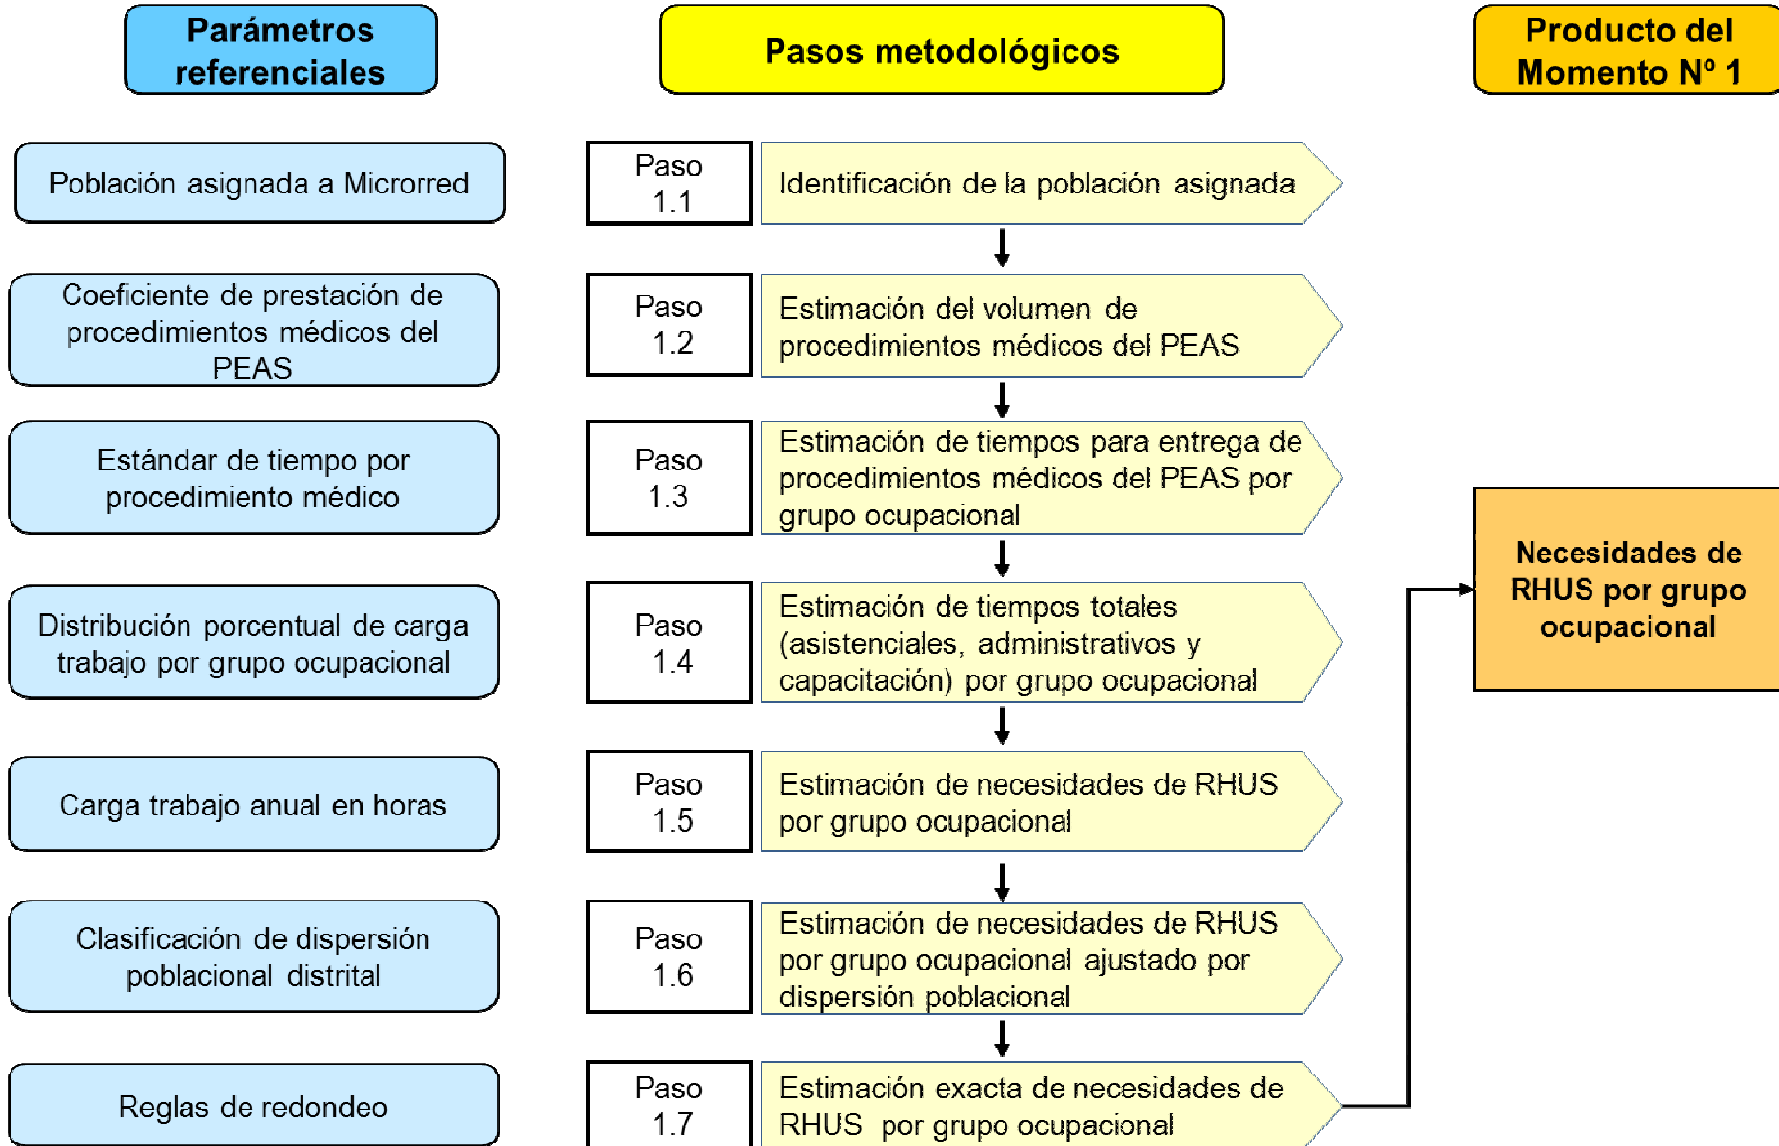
Parámetros referenciales

Pasos metodológicos

Producto del Momento Nº 1

Población asignada a Microrred

Paso 1.1

Identificación de la población asignada

Coeficiente de prestación de procedimientos médicos del PEAS

Paso 1.2

Estimación del volumen de procedimientos médicos del PEAS

Estándar de tiempo por procedimiento médico

Paso 1.3

Estimación de tiempos para entrega de procedimientos médicos del PEAS por grupo ocupacional

Necesidades de RHUS por grupo ocupacional

Distribución porcentual de carga trabajo por grupo ocupacional

Paso 1.4

Estimación de tiempos totales (asistenciales, administrativos y capacitación) por grupo ocupacional

Carga trabajo anual en horas

Paso 1.5

Estimación de necesidades de RHUS por grupo ocupacional

Clasificación de dispersión poblacional distrital

Paso 1.6

Estimación de necesidades de RHUS por grupo ocupacional ajustado por dispersión poblacional

Reglas de redondeo

Paso 1.7

Estimación exacta de necesidades de RHUS por grupo ocupacional